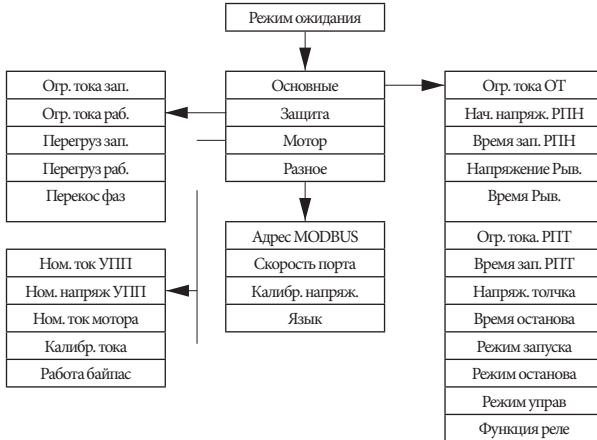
Режим ожидания

Огр. тока зап.
Огр. тока раб.
Перегруз зап.
Перегруз раб.
Перекос фаз

Основные
Защита
Мотор
Разное

Огр. тока ОТ
Нач. напряж. РПН
Время зап. РПН
Напряжение Рыв.
Время Рыв.
Огр. тока. РПТ
Время зап. РПТ
Напряж. толчка
Время останова
Режим запуска
Режим останова
Режим управ
Функция реле

Ном. ток УПП
Ном. напряж УПП
Ном. ток мотора
Калибр. тока
Работа байпас

Адрес MODBUS
Скорость порта
Калибр. напряж.
Язык